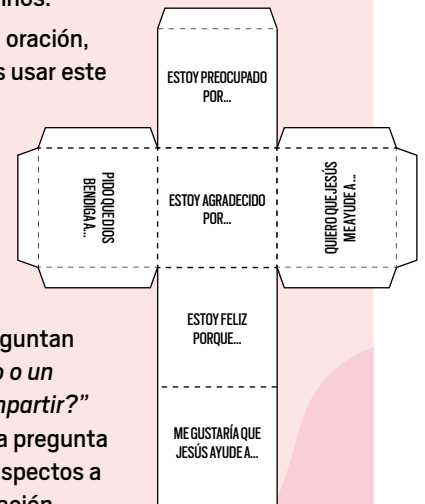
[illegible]inos.

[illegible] oración, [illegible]s usar este

ESTOY PREOCUPADO POR...

PIDO QUE DIOS BENDIGA A...

ESTOY AGRADECIDO POR...

QUIERO QUE JESÚS ME AYUDE A...

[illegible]guntan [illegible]o o un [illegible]mpartir?" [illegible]a pregunta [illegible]spectos a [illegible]ación

ESTOY FELIZ PORQUE...

ME GUSTARÍA QUE JESÚS AYUDE A...